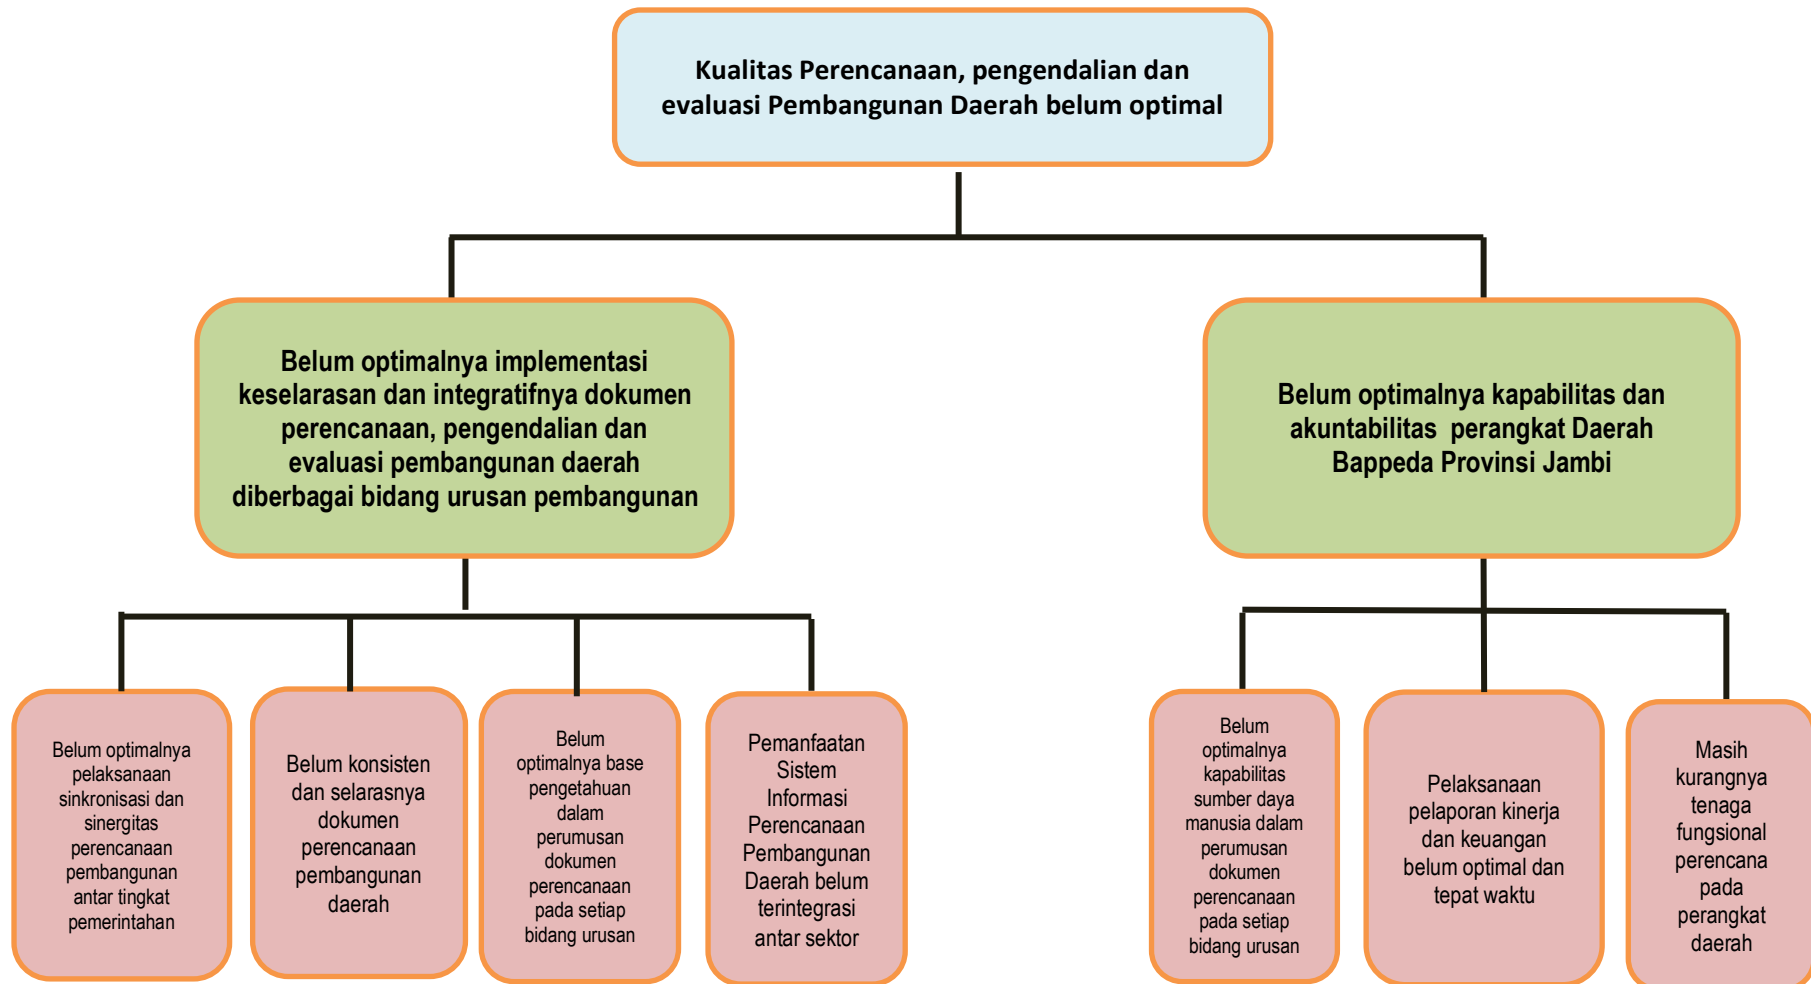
Kualitas Perencanaan, pengendalian dan evaluasi Pembangunan Daerah belum optimal

Belum optimalnya implementasi keselarasan dan integratifnya dokumen perencanaan, pengendalian dan evaluasi pembangunan daerah diberbagai bidang urusan pembangunan

Belum optimalnya kapabilitas dan akuntabilitas perangkat Daerah Bappeda Provinsi Jambi

Belum optimalnya pelaksanaan sinkronisasi dan sinergitas perencanaan pembangunan antar tingkat pemerintahan

Belum konsisten dan selarasnya dokumen perencanaan pembangunan daerah

Belum optimalnya base pengetahuan dalam perumusan dokumen perencanaan pada setiap bidang urusan

Pemanfaatan Sistem Informasi Perencanaan Pembangunan Daerah belum terintegrasi antar sektor

Belum optimalnya kapabilitas sumber daya manusia dalam perumusan dokumen perencanaan pada setiap bidang urusan

Pelaksanaan pelaporan kinerja dan keuangan belum optimal dan tepat waktu

Masih kurangnya tenaga fungsional perencana pada perangkat daerah